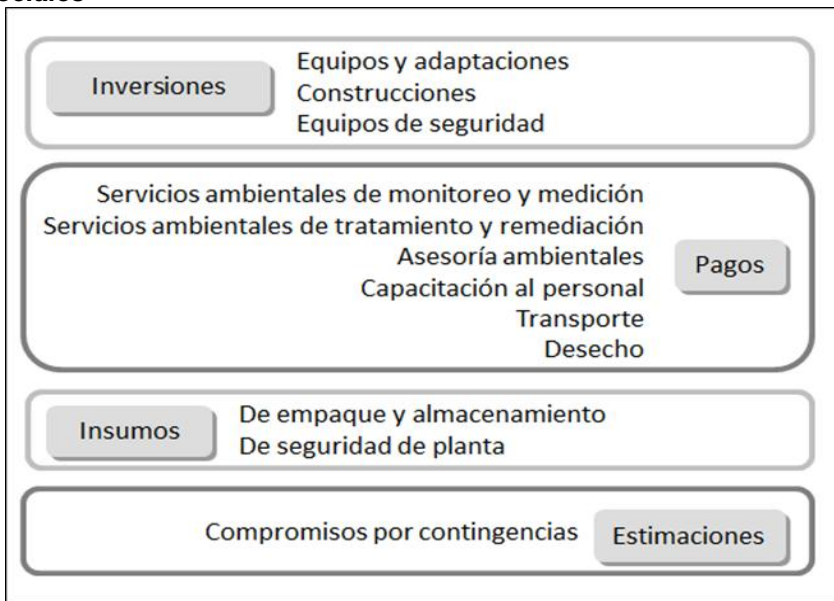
Inversiones

Equipos y adaptaciones
Construcciones
Equipos de seguridad

Servicios ambientales de monitoreo y medición
Servicios ambientales de tratamiento y remediación
Asesoría ambientales
Capacitación al personal
Transporte
Desecho

Pagos

Insumos

De empaque y almacenamiento
De seguridad de planta

Compromisos por contingencias

Estimaciones